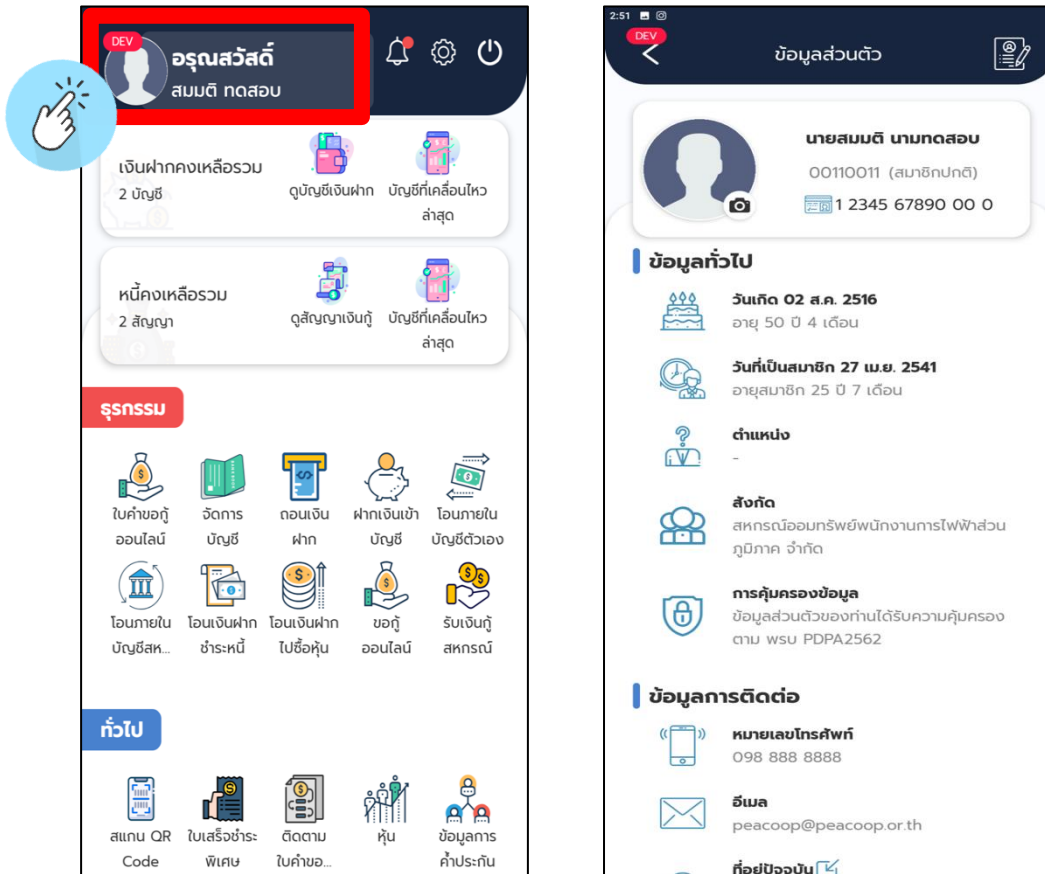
DEV
อรุณสวัสดิ์
สมมติ ทดสอบ

เงินฝากคงเหลือรวม
2 บัญชี
ดูบัญชีเงินฝาก
บัญชีที่เคลื่อนไหวล่าสุด

หนี้คงเหลือรวม
2 สัญญา
ดูสัญญาเงินกู้
บัญชีที่เคลื่อนไหวล่าสุด

ธุรกรรม

ใบคำขอกู้ออนไลน์
จัดการบัญชี
ถอนเงินฝาก
ฝากเงินเข้าบัญชี
โอนภายในบัญชีตัวเอง
โอนภายในบัญชีสห...
โอนเงินฝากชำระหนี้
โอนเงินฝากไปซื้อหุ้น
ขอกู้ออนไลน์
รับเงินกู้สหกรณ์

ทั่วไป

สแกน QR Code
ใบเสร็จชำระพิเศษ
ติดตามใบคำขอ...
หุ้น
ข้อมูลการค้ำประกัน

2:51
DEV
ข้อมูลส่วนตัว

นายสมมติ นามทดสอบ
00110011 (สมาชิกปกติ)
1 2345 67890 00 0

ข้อมูลทั่วไป

วันเกิด 02 ส.ค. 2516
อายุ 50 ปี 4 เดือน

วันที่เป็นสมาชิก 27 เม.ย. 2541
อายุสมาชิก 25 ปี 7 เดือน

ตำแหน่ง
-

สังกัด
สหกรณ์ออมทรัพย์พนักงานการไฟฟ้าส่วนภูมิภาค จำกัด

การคุ้มครองข้อมูล
ข้อมูลส่วนตัวของท่านได้รับความคุ้มครองตาม พรบ PDPA2562

ข้อมูลการติดต่อ

หมายเลขโทรศัพท์
098 888 8888

อีเมล
peacoop@peacoop.or.th

ที่อยู่ปัจจุบัน